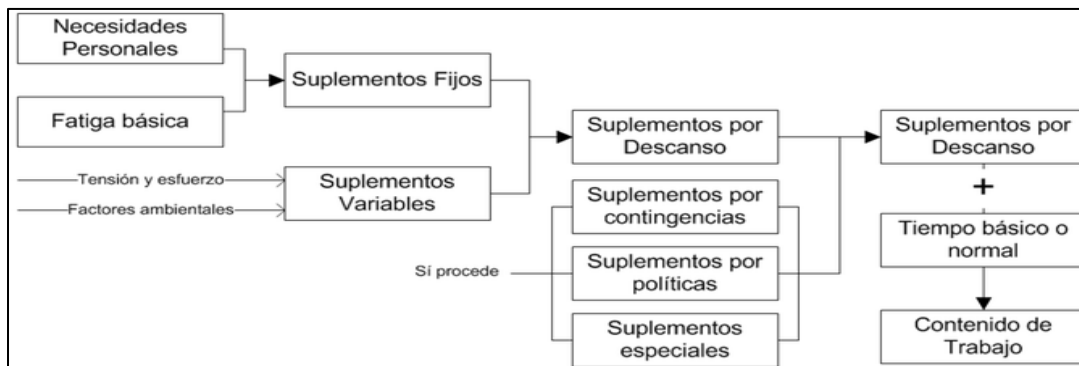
Necesidades Personales

Fatiga básica

Suplementos Fijos

Tensión y esfuerzo

Factores ambientales

Suplementos Variables

Suplementos por Descanso

Suplementos por contingencias

Sí procede

Suplementos por políticas

Suplementos especiales

Suplementos por Descanso

+

Tiempo básico o normal

Contenido de Trabajo